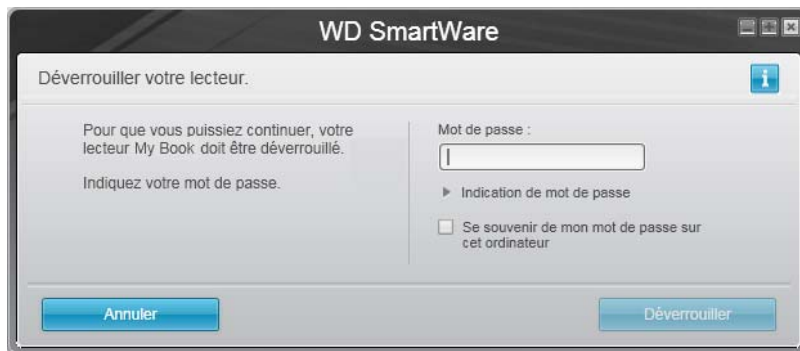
WD SmartWare

Déverrouiller votre lecteur.

i

Pour que vous puissiez continuer, votre lecteur My Book doit être déverrouillé.

Indiquez votre mot de passe.

Mot de passe :

Indication de mot de passe

Se souvenir de mon mot de passe sur cet ordinateur

Annuler

Déverrouiller